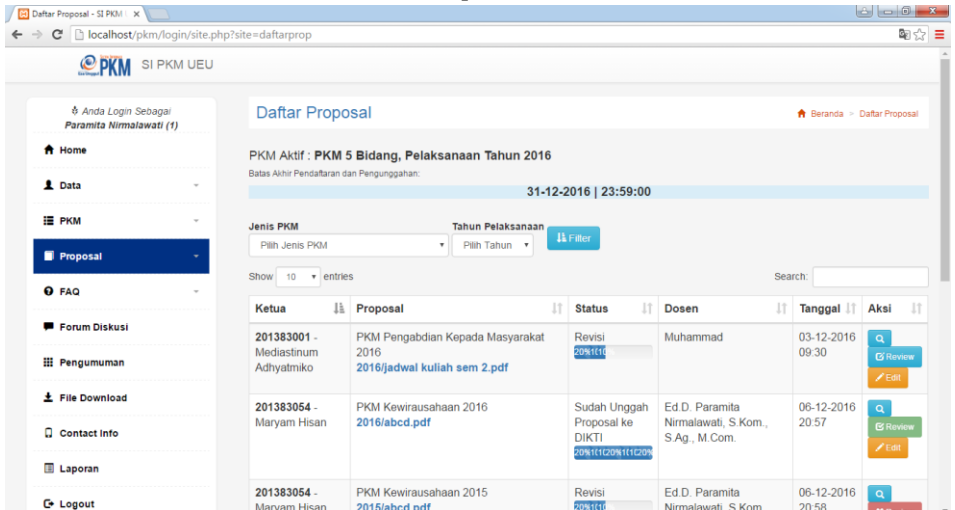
Daftar Proposal - SI PKM ×

localhost/pkm/login/site.php?site=daftarprop

PKM SI PKM UEU

Anda Login Sebagai
Paramita Nirmalawati (1)

Home

Data

PKM

Proposal

FAQ

Forum Diskusi

Pengumuman

File Download

Contact Info

Laporan

Logout

Daftar Proposal

Beranda > Daftar Proposal

PKM Aktif : PKM 5 Bidang, Pelaksanaan Tahun 2016

Batas Akhir Pendaftaran dan Pengunggahan:

31-12-2016 | 23:59:00

Jenis PKM
Pilih Jenis PKM

Tahun Pelaksanaan
Pilih Tahun

Filter

Show 10 entries

Search:

| Ketua | Proposal | Status | Dosen | Tanggal | Aksi |
|---|---|---|---|---|---|
| 201383001 - Mediastinum Adhyatmiko | PKM Pengabdian Kepada Masyarakat 2016 2016/jadwal kuliah sem 2.pdf | Revisi 20%1(1( | Muhammad | 03-12-2016 09:30 | Review Edit |
| 201383054 - Maryam Hisan | PKM Kewirausahaan 2016 2016/abcd.pdf | Sudah Unggah Proposal ke DIKTI 20%1(1(20%1(1(20% | Ed.D. Paramita Nirmalawati, S.Kom., S.Ag., M.Com. | 06-12-2016 20:57 | Review Edit |
| 201383054 - Maryam Hisan | PKM Kewirausahaan 2015 2015/abcd.pdf | Revisi 20%1(1( | Ed.D. Paramita Nirmalawati, S.Kom. | 06-12-2016 20:58 | |